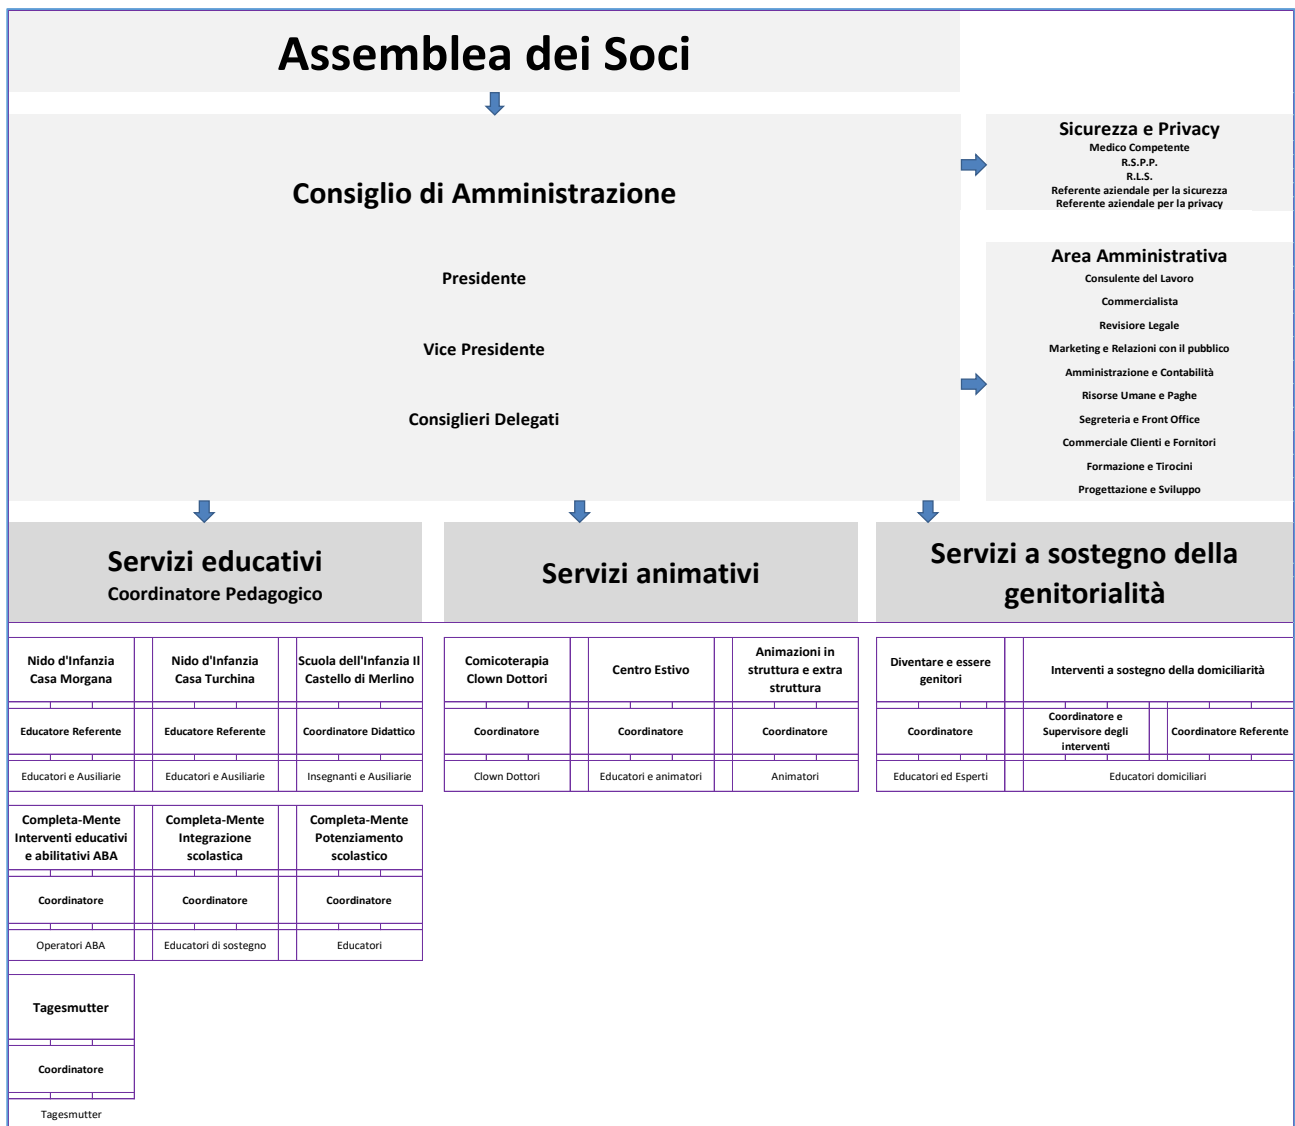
Assemblea dei Soci

Consiglio di Amministrazione

Presidente

Vice Presidente

Consiglieri Delegati

Sicurezza e Privacy
Medico Competente
R.S.P.P.
R.L.S.
Referente aziendale per la sicurezza
Referente aziendale per la privacy

Area Amministrativa
Consulente del Lavoro
Commercialista
Revisiore Legale
Marketing e Relazioni con il pubblico
Amministrazione e Contabilità
Risorse Umane e Paghe
Segreteria e Front Office
Commerciale Clienti e Fornitori
Formazione e Tirocini
Progettazione e Sviluppo

Servizi educativi
Coordinatore Pedagogico

Nido d'Infanzia Casa Morgana
Educatore Referente
Educatori e Ausiliarie

Nido d'Infanzia Casa Turchina
Educatore Referente
Educatori e Ausiliarie

Scuola dell'Infanzia Il Castello di Merlino
Coordinatore Didattico
Insegnanti e Ausiliarie

Completa-Mente Interventi educativi e abilitativi ABA
Coordinatore
Operatori ABA

Completa-Mente Integrazione scolastica
Coordinatore
Educatori di sostegno

Completa-Mente Potenziamento scolastico
Coordinatore
Educatori

Tagesmutter
Coordinatore
Tagesmutter

Servizi animativi

Comicoterapia Clown Dottori
Coordinatore
Clown Dottori

Centro Estivo
Coordinatore
Educatori e animatori

Animazioni in struttura e extra struttura
Coordinatore
Animatori

Servizi a sostegno della genitorialità

Diventare e essere genitori
Coordinatore
Educatori ed Esperti

Interventi a sostegno della domiciliarità
Coordinatore e Supervisore degli interventi
Coordinatore Referente
Educatori domiciliari